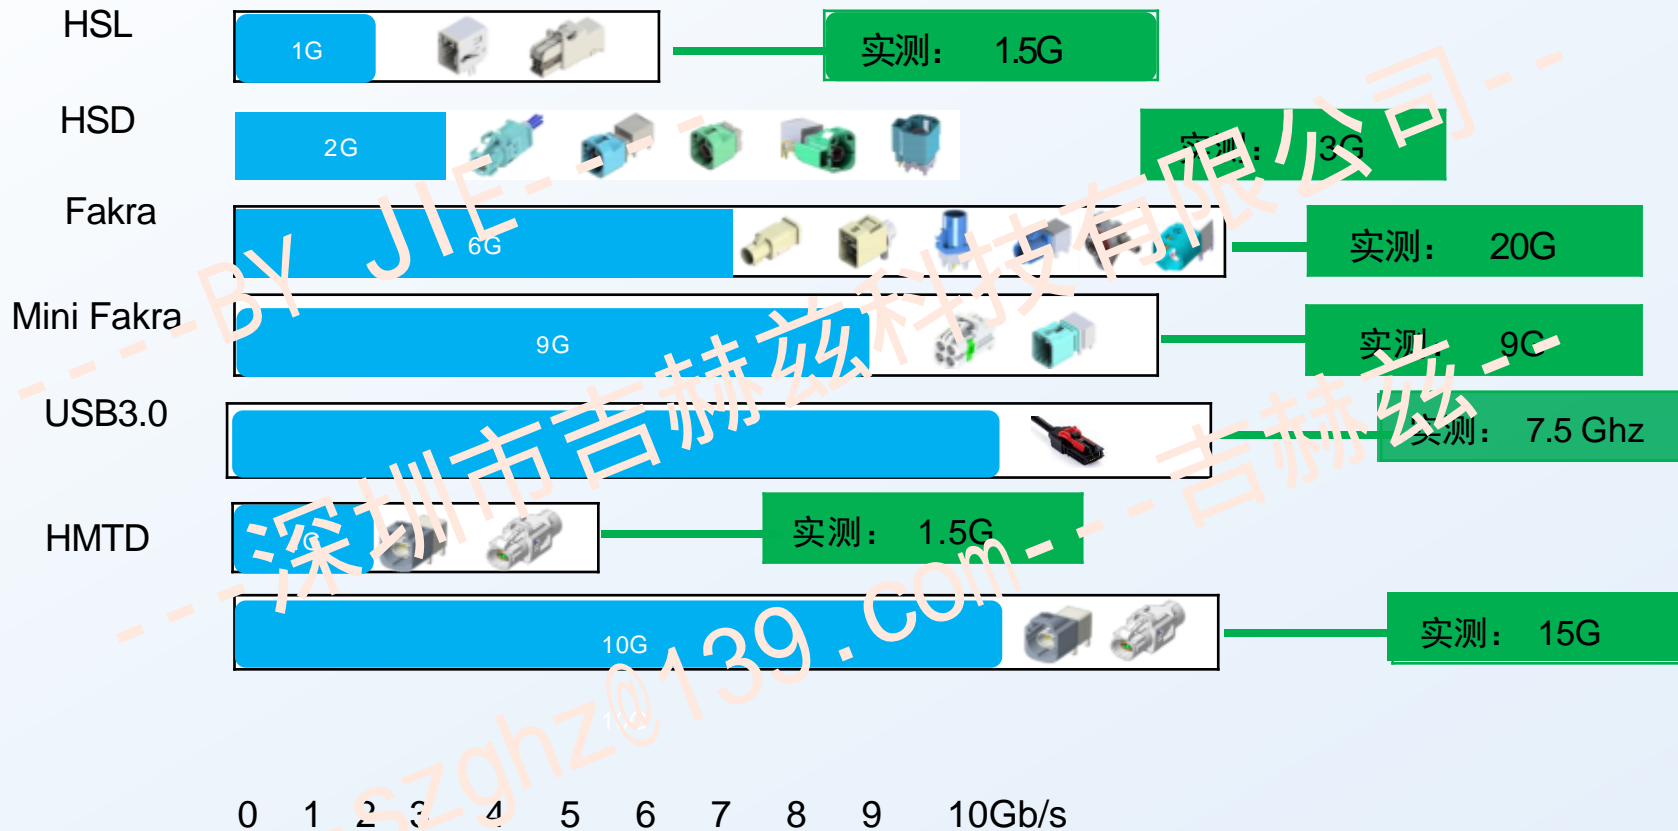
HSL
1G
实测： 1.5G

HSD
2G
实测： 3G

Fakra
6G
实测： 20G

Mini Fakra
9G
实测： 9G

USB3.0
实测： 7.5 Ghz

HMTD
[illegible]
实测： 1.5G

10G
实测： 15G

0 1 2 3 4 5 6 7 8 9 10Gb/s

---BY JIE---深圳市吉赫兹科技有限公司---
---szghz@139.com---吉赫兹---